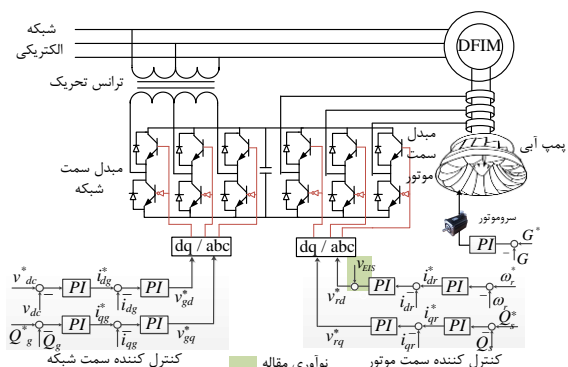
شبکه
الکتریکی
DFIM
ترانس تحریک
مبدل سمت شبکه
مبدل سمت موتور
پمپ آبی
سروموتور
$PI$
$G^*$
$G$
dq / abc
dq / abc
$v_{dc}^*$
$v_{dc}$
$PI$
$i_{dg}^*$
$i_{dg}$
$PI$
$v_{gd}^*$
$Q_g^*$
$Q_g$
$PI$
$i_{qg}^*$
$i_{qg}$
$PI$
$v_{gq}^*$
$v_{EIS}$
$v_{rd}^*$
$PI$
$i_{dr}^*$
$i_{dr}$
$PI$
$\omega_r^*$
$\omega_r$
$v_{rq}^*$
$PI$
$i_{qr}^*$
$i_{qr}$
$PI$
$Q_s^*$
$Q_s$
کنترل کننده سمت شبکه
نوآوری مقاله
کنترل کننده سمت موتور